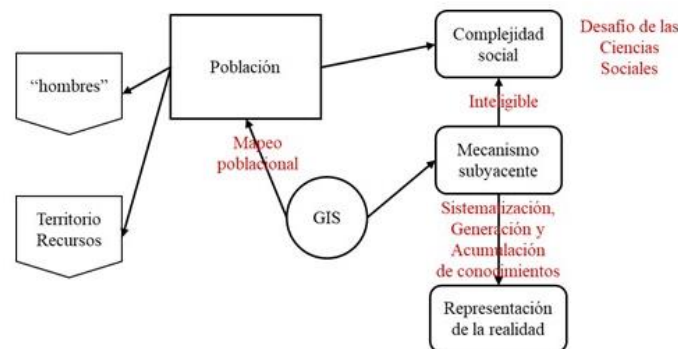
"hombres"

Territorio Recursos

Población

Mapeo poblacional

GIS

Complejidad social

Desafío de las Ciencias Sociales

Inteligible

Mecanismo subyacente

Sistematización, Generación y Acumulación de conocimientos

Representación de la realidad